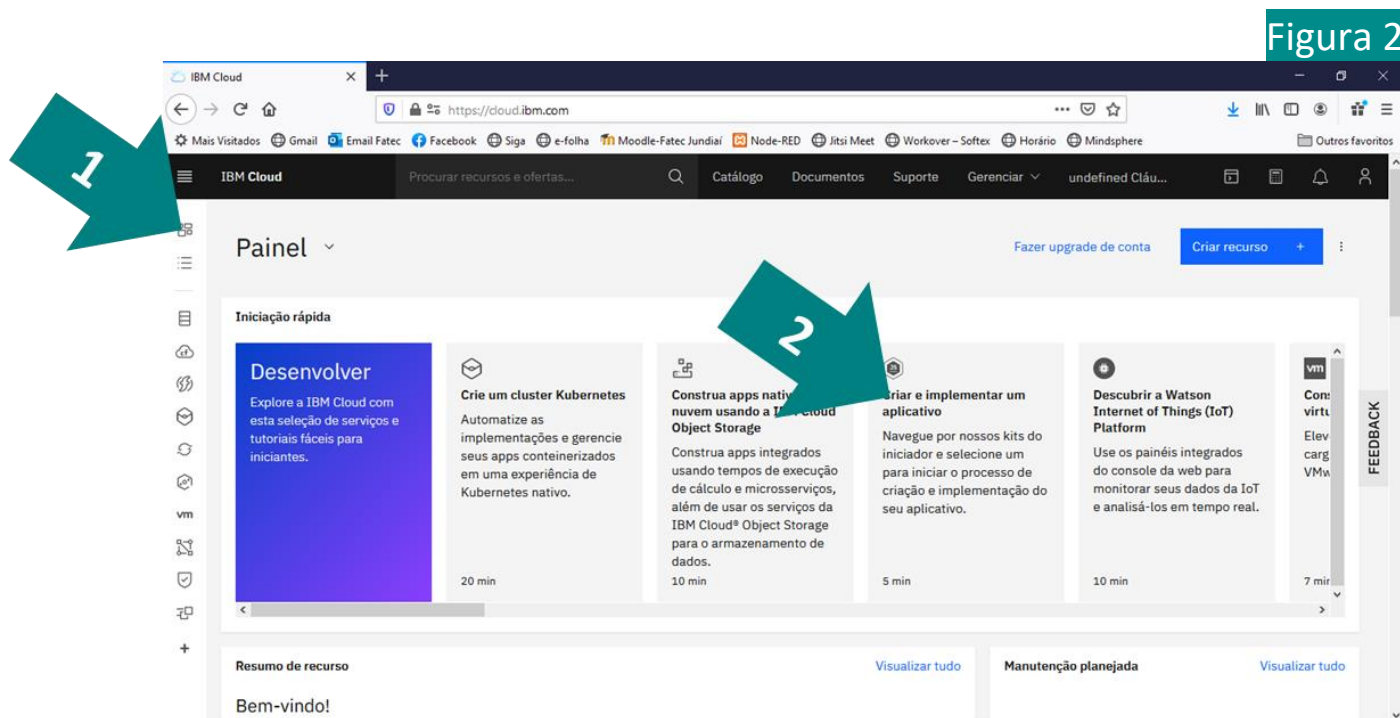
Figura 2

IBM Cloud

https://cloud.ibm.com

Mais Visitados Gmail Email Fatec Facebook Siga e-folha Moodle-Fatec Jundiaí Node-RED Jitsi Meet Workover – Softex Horário Mindsphere Outros favoritos

1

IBM Cloud Procurar recursos e ofertas... Catálogo Documentos Suporte Gerenciar undefined Cláu...

Painel

Fazer upgrade de conta Criar recurso +

2

Iniciação rápida

Desenvolver
Explore a IBM Cloud com esta seleção de serviços e tutoriais fáceis para iniciantes.

Crie um cluster Kubernetes
Automatize as implementações e gerencie seus apps conteinerizados em uma experiência de Kubernetes nativo.
20 min

Construa apps nativ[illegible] nuvem usando a I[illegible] Cloud Object Storage
Construa apps integrados usando tempos de execução de cálculo e microsserviços, além de usar os serviços da IBM Cloud® Object Storage para o armazenamento de dados.
10 min

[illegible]riar e implementar um aplicativo
Navegue por nossos kits do iniciador e selecione um para iniciar o processo de criação e implementação do seu aplicativo.
5 min

Descubrir a Watson Internet of Things (IoT) Platform
Use os painéis integrados do console da web para monitorar seus dados da IoT e analisá-los em tempo real.
10 min

Con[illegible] virt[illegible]
Elev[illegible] carg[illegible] VMw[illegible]
7 mi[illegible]

FEEDBACK

vm

Resumo de recurso Visualizar tudo

Bem-vindo!

Manutenção planejada Visualizar tudo